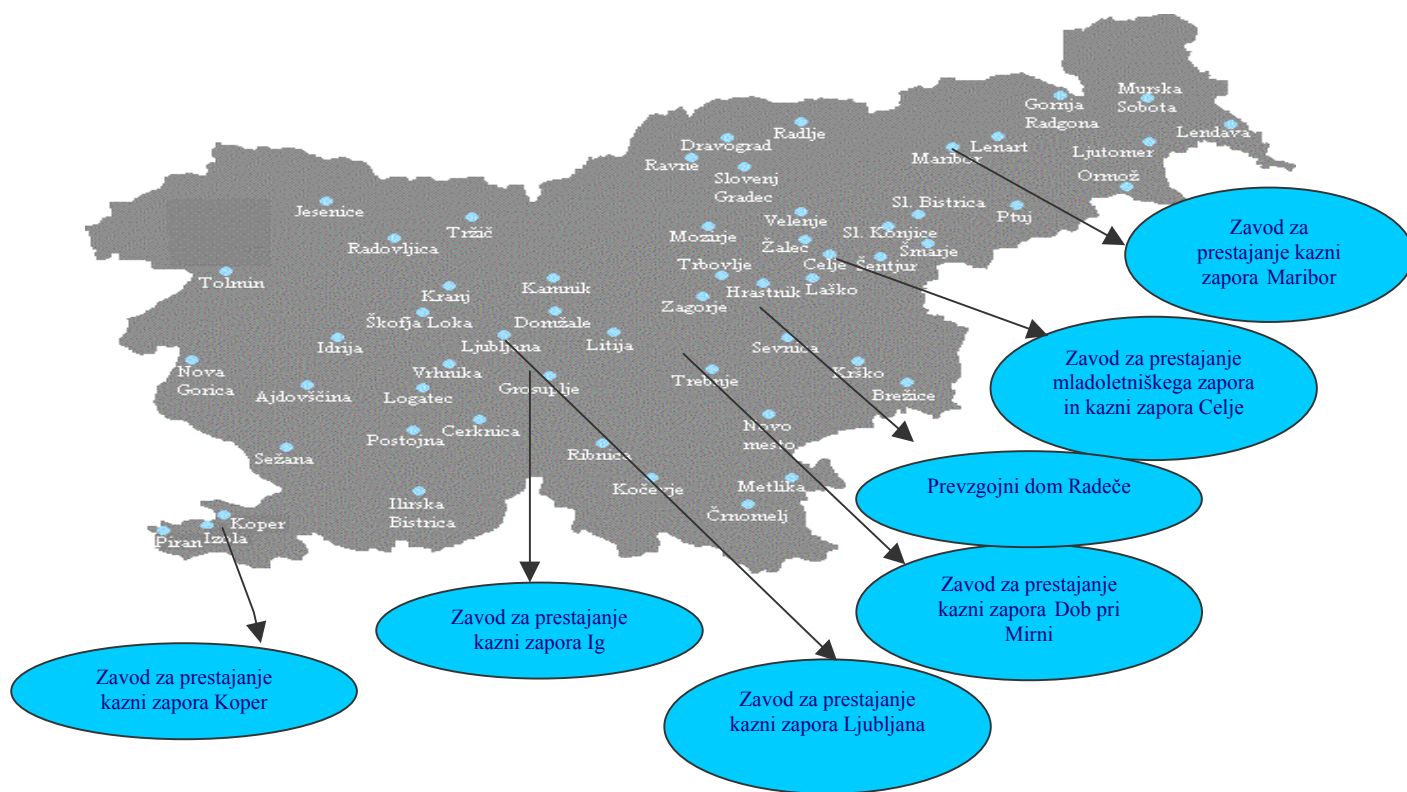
Murska Sobota

Gornja Radgona

Lendava

Radlje

Dravograd

Lenart

Ravne

Maribor

Ljutomer

Slovenj Gradec

Ormož

Sl. Bistrica

Ptuj

Jesenice

Velenje

Tržič

Mozirje

Sl. Konjice

Radovljica

Žalec

Šmarje

Celje

Šentjur

Trbovlje

Tolmin

Hrastnik

Laško

Kamnik

Kranj

Zagorje

Domžale

Škofja Loka

Litija

Idrija

Ljubljana

Sevnica

Nova Gorica

Vrhnika

Krško

Grosuplje

Trebnje

Ajdovščina

Logatec

Brežice

Novo mesto

Cerknica

Postojna

Ribnica

Sežana

Metlika

Kočevje

Ilirska Bistrica

Črnomelj

Koper

Izola

Piran

Zavod za prestajanje kazni zapora Maribor

Zavod za prestajanje mladoletniškega zapora in kazni zapora Celje

Prevzgojni dom Radeče

Zavod za prestajanje kazni zapora Dob pri Mirni

Zavod za prestajanje kazni zapora Ig

Zavod za prestajanje kazni zapora Koper

Zavod za prestajanje kazni zapora Ljubljana